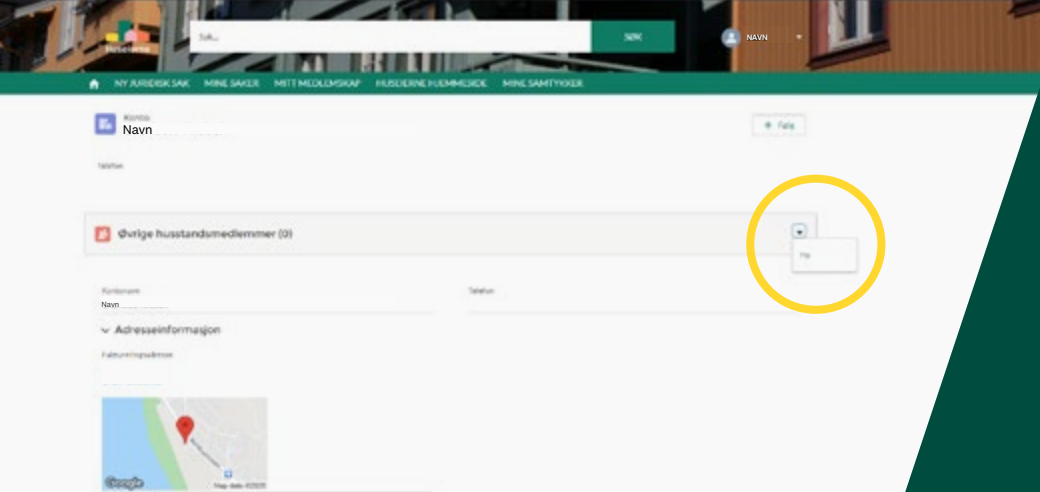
Huseierne

Søk...

SØK

NAVN

NY JURIDISK SAK MINE SAKER MITT MEDLEMSKAP HUSEIERNE HJEMMESIDE MINE SAMTYKKER

Konto
Navn

+ Følg

Telefon

Øvrige husstandsmedlemmer (0)

Ny

Kontonavn
Navn

Telefon

Adresseinformasjon

Faktureringsadresse

Google

Map data ©2020